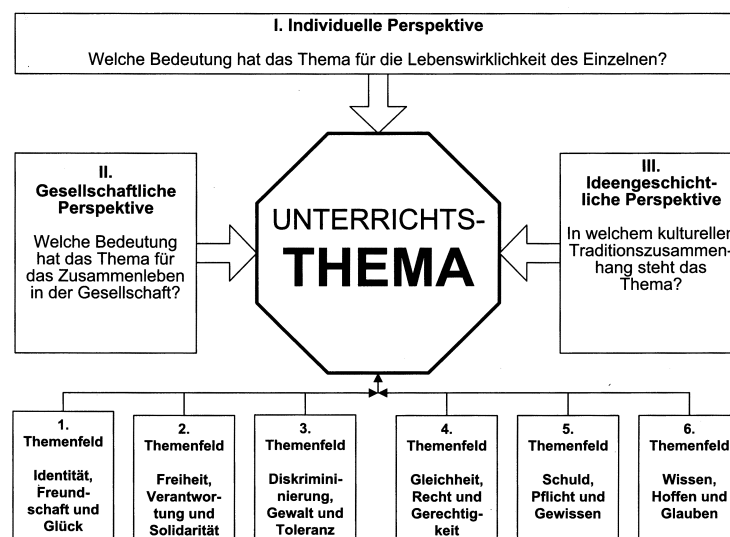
I. Individuelle Perspektive

Welche Bedeutung hat das Thema für die Lebenswirklichkeit des Einzelnen?

II. Gesellschaftliche Perspektive

Welche Bedeutung hat das Thema für das Zusammenleben in der Gesellschaft?

UNTERRICHTS-
THEMA

III. Ideengeschichtliche Perspektive

In welchem kulturellen Traditionszusammenhang steht das Thema?

1. Themenfeld

Identität, Freundschaft und Glück

2. Themenfeld

Freiheit, Verantwortung und Solidarität

3. Themenfeld

Diskriminierung, Gewalt und Toleranz

4. Themenfeld

Gleichheit, Recht und Gerechtigkeit

5. Themenfeld

Schuld, Pflicht und Gewissen

6. Themenfeld

Wissen, Hoffen und Glauben